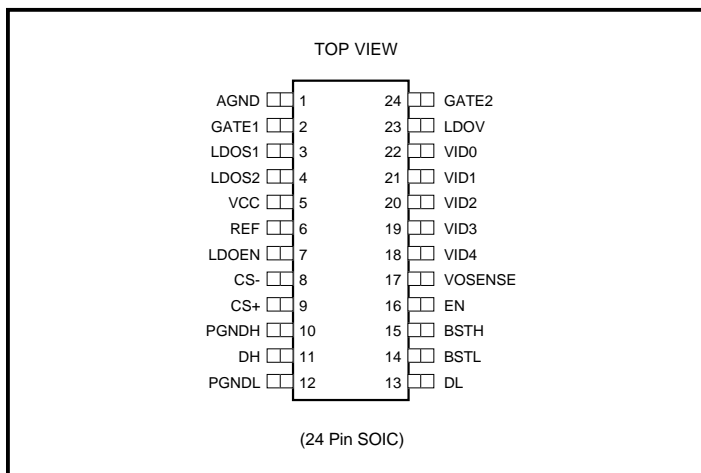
TOP VIEW

AGND 1
GATE1 2
LDOS1 3
LDOS2 4
VCC 5
REF 6
LDOEN 7
CS- 8
CS+ 9
PGNDH 10
DH 11
PGNDL 12

24 GATE2
23 LDOV
22 VID0
21 VID1
20 VID2
19 VID3
18 VID4
17 VOSENSE
16 EN
15 BSTH
14 BSTL
13 DL

(24 Pin SOIC)